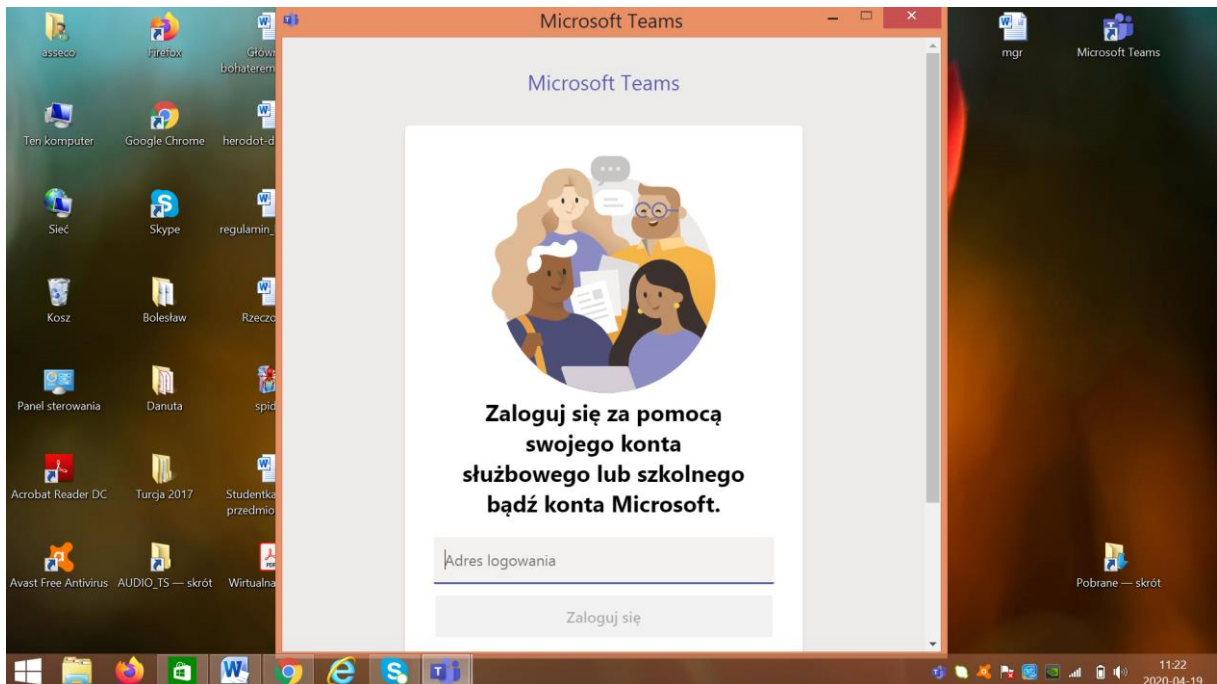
asseco
Firefox
Głów bohaterem
Ten komputer
Google Chrome
herodot-d
Sieć
Skype
regulamin_
Kosz
Bolesław
Rzeczo
Panel sterowania
Danuta
spid
Acrobat Reader DC
Turcja 2017
Studentka przedmio
Avast Free Antivirus
AUDIO_TS — skrót
Wirtualna

Microsoft Teams

Microsoft Teams

Zaloguj się za pomocą swojego konta służbowego lub szkolnego bądź konta Microsoft.

Adres logowania

Zaloguj się

mgr
Microsoft Teams
Pobrane — skrót

11:22
2020-04-19